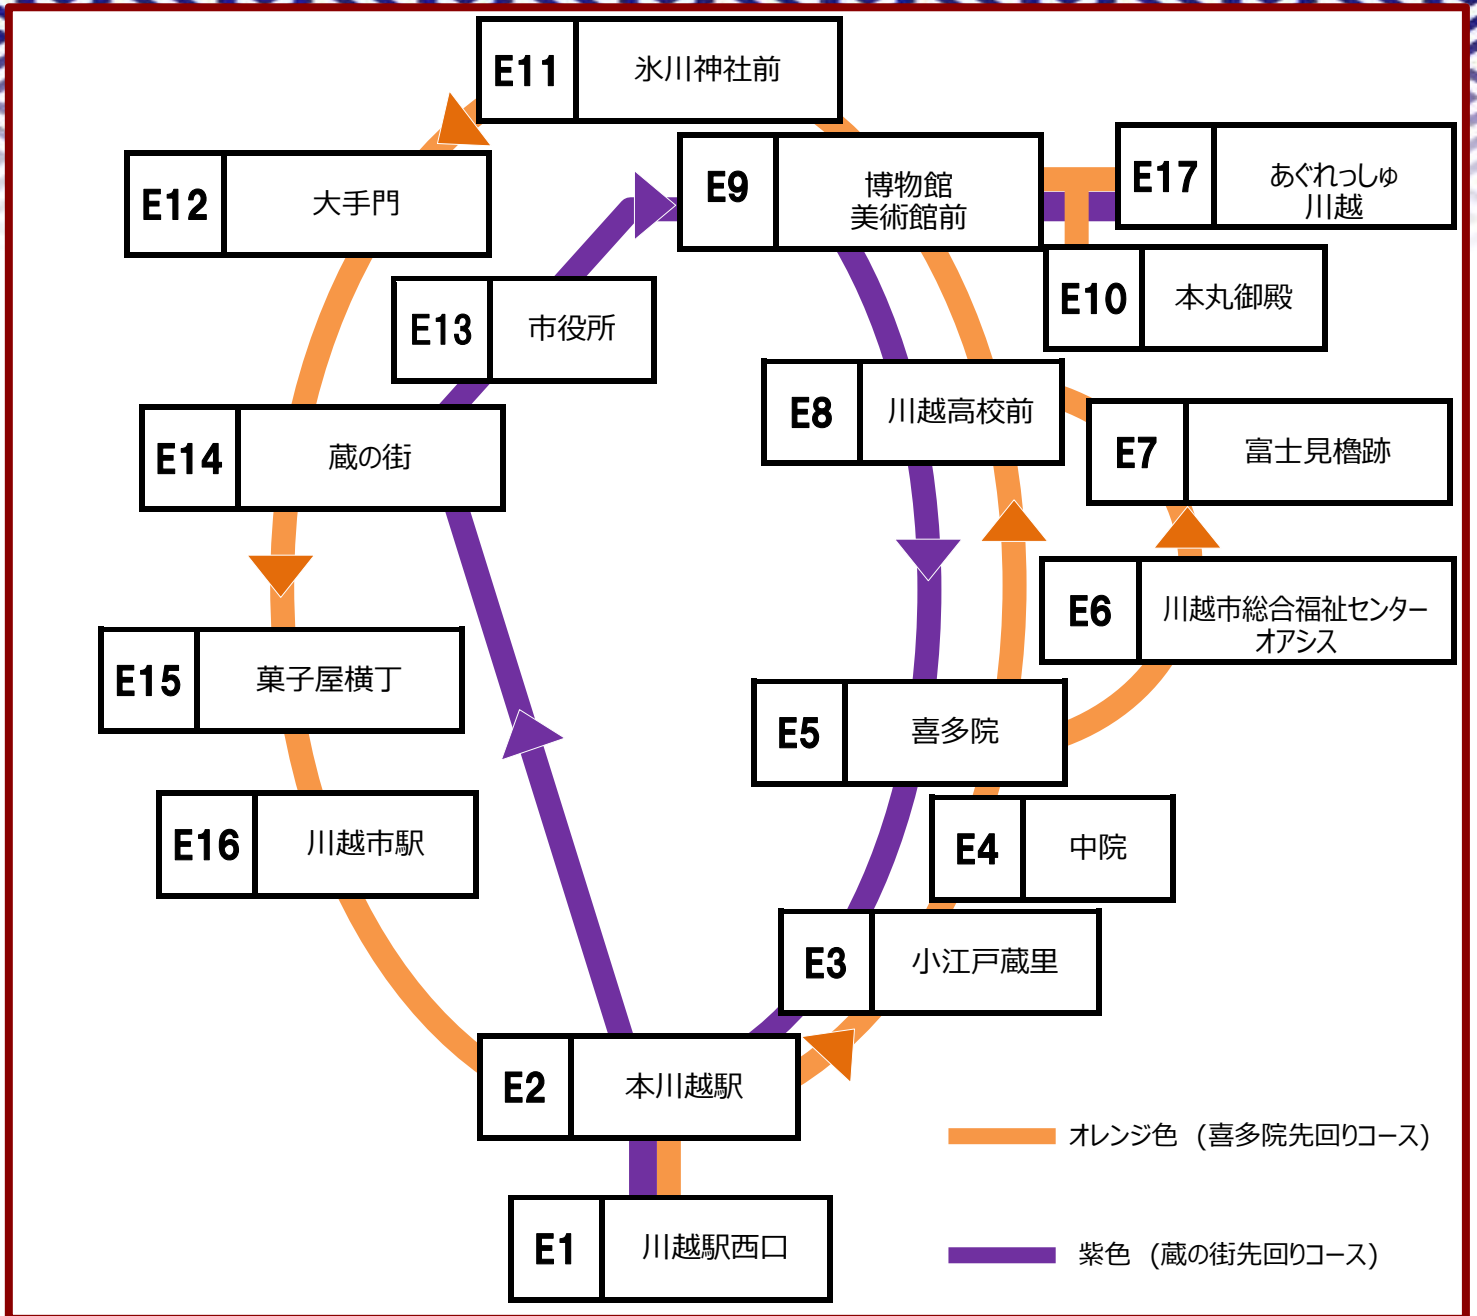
| E11 | 氷川神社前 |
|---|---|

| E12 | 大手門 |
|---|---|

| E9 | 博物館 美術館前 |
|---|---|

| E17 | あぐれっしゅ 川越 |
|---|---|

| E10 | 本丸御殿 |
|---|---|

| E13 | 市役所 |
|---|---|

| E8 | 川越高校前 |
|---|---|

| E14 | 蔵の街 |
|---|---|

| E7 | 富士見櫓跡 |
|---|---|

| E6 | 川越市総合福祉センター オアシス |
|---|---|

| E15 | 菓子屋横丁 |
|---|---|

| E5 | 喜多院 |
|---|---|

| E16 | 川越市駅 |
|---|---|

| E4 | 中院 |
|---|---|

| E3 | 小江戸蔵里 |
|---|---|

| E2 | 本川越駅 |
|---|---|

| E1 | 川越駅西口 |
|---|---|

オレンジ色（喜多院先回りコース）

紫色（蔵の街先回りコース）